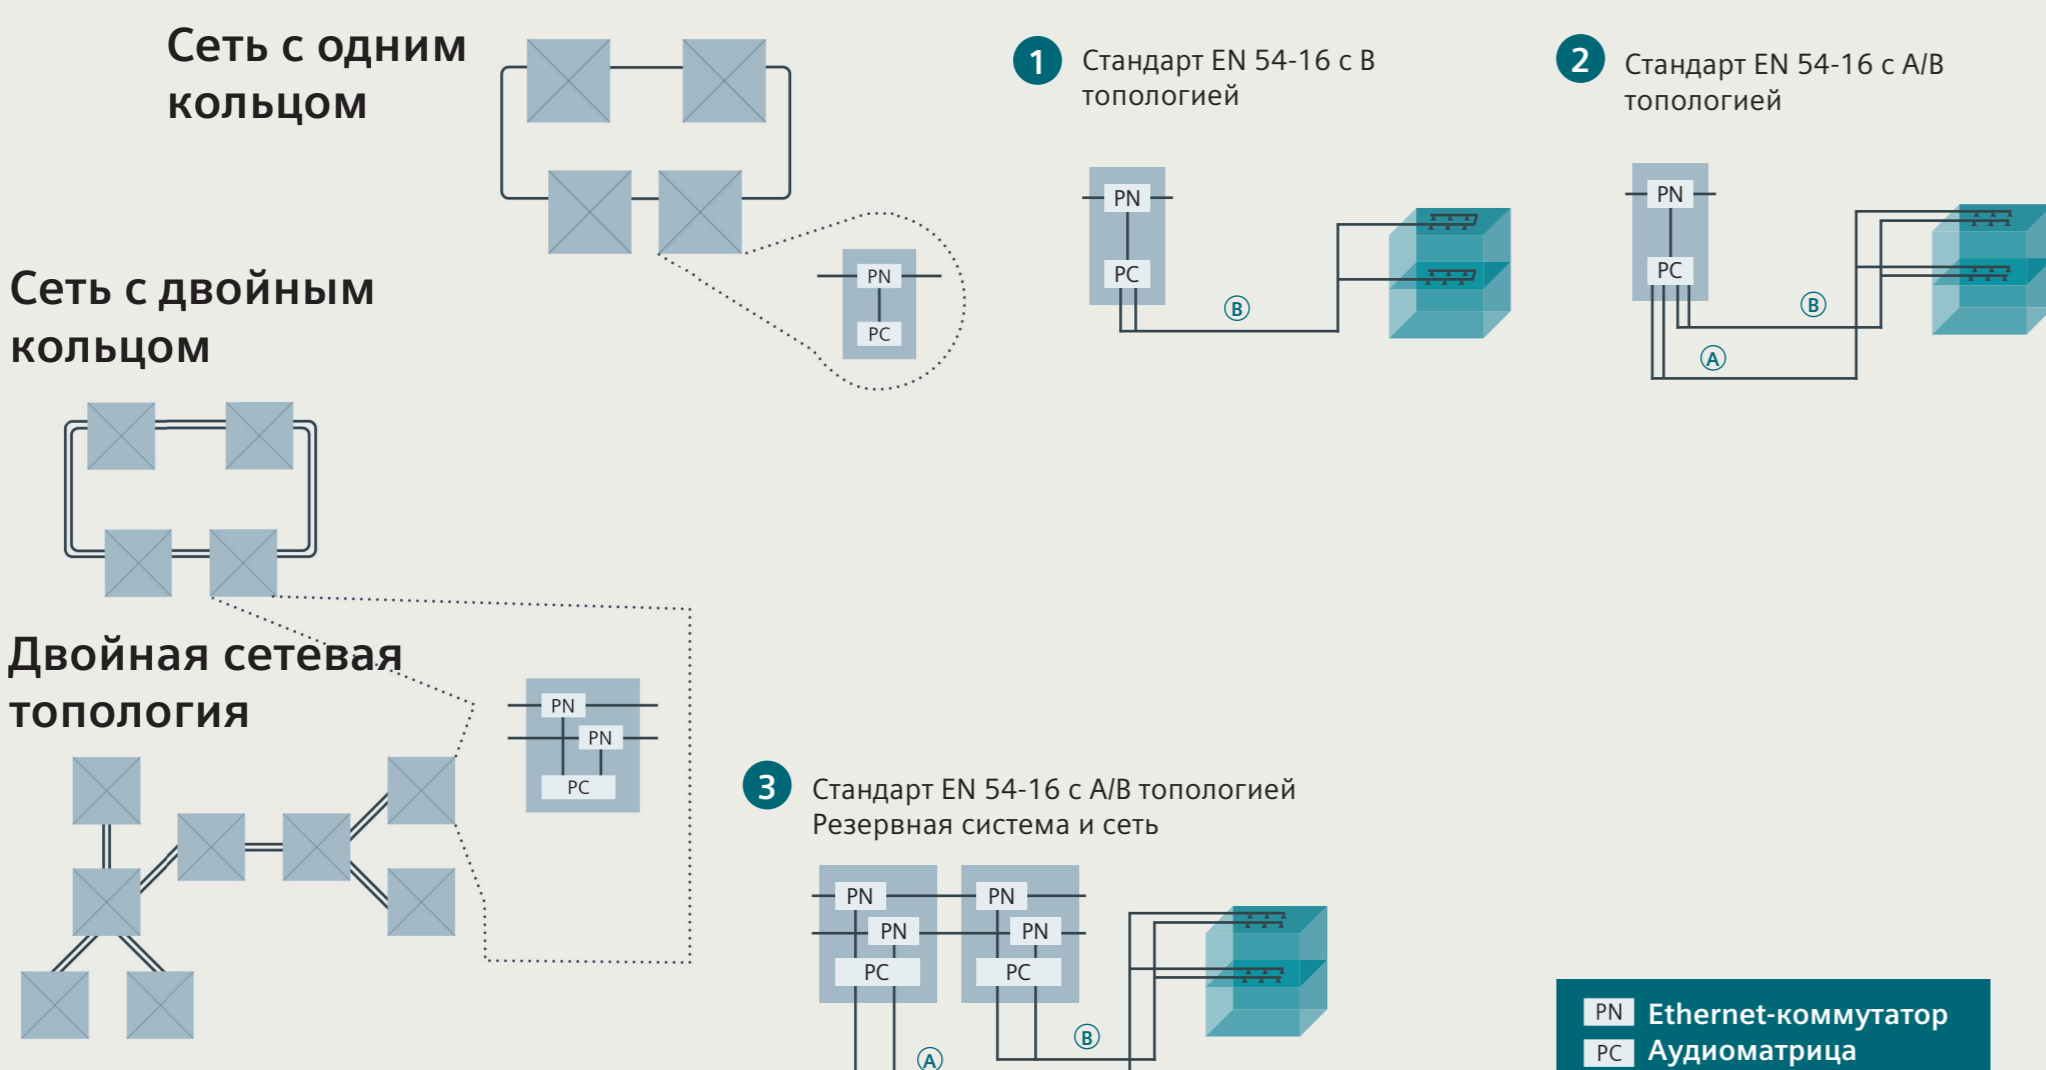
Сеть с одним кольцом

PN
PC

1 Стандарт EN 54-16 с B топологией

PN
PC
B

2 Стандарт EN 54-16 с A/B топологией

PN
PC
B
A

Сеть с двойным кольцом

Двойная сетевая топология

PN
PN
PC

3 Стандарт EN 54-16 с A/B топологией Резервная система и сеть

PN
PN
PC
PN
PN
PC
A
B

PN Ethernet-коммутатор
PC Аудиоматрица